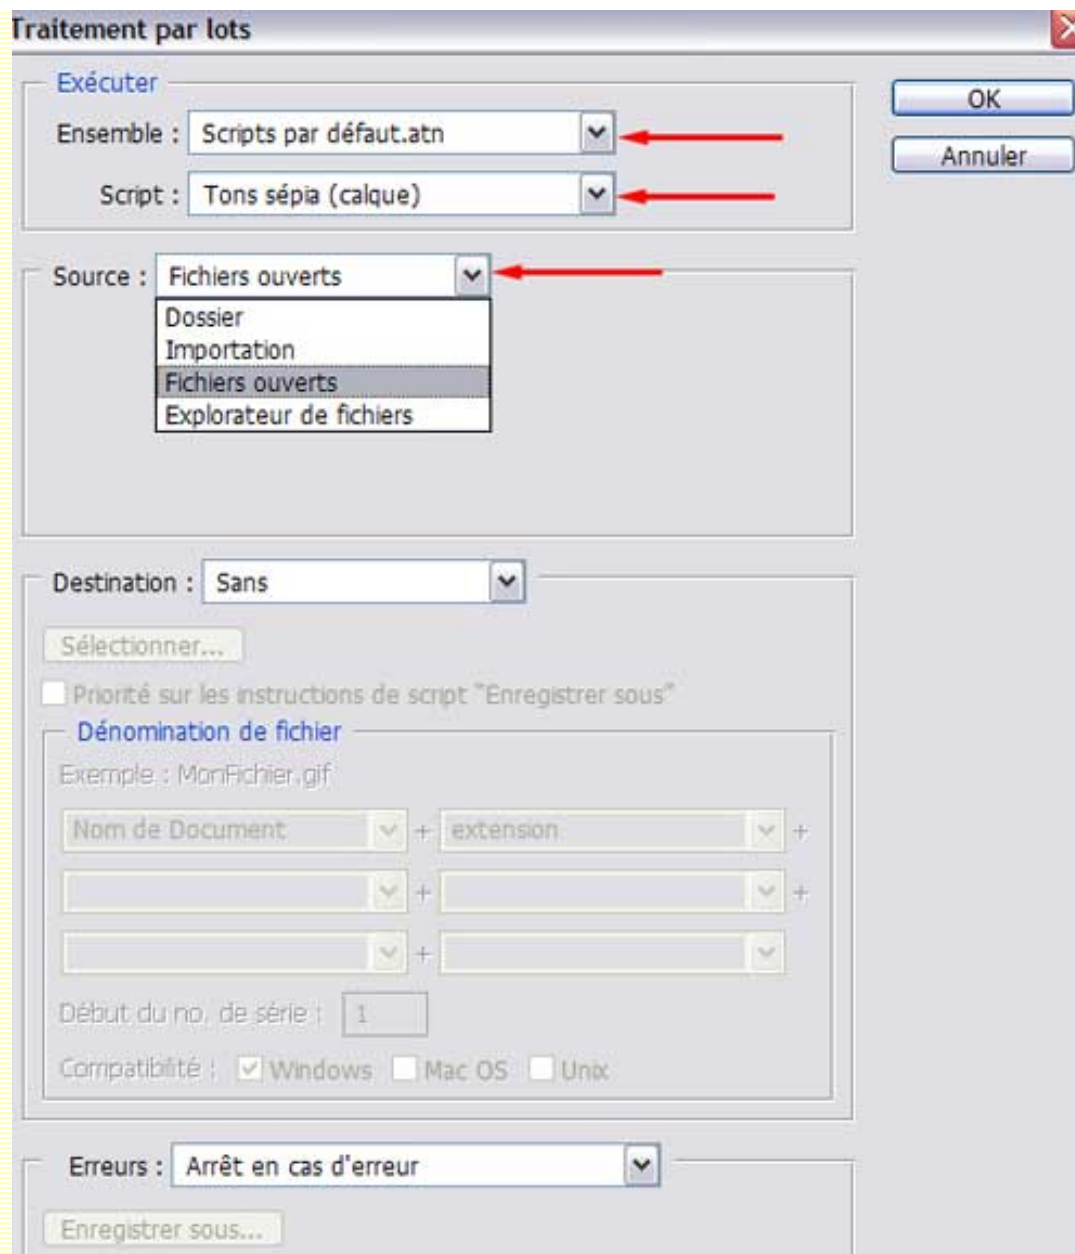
Traitement par lots

Exécuter

Ensemble : Scripts par défaut.atn

Script : Tons sépia (calque)

OK

Annuler

Source : Fichiers ouverts

Dossier
Importation
Fichiers ouverts
Explorateur de fichiers

Destination : Sans

Sélectionner...

Priorité sur les instructions de script "Enregistrer sous"

Dénomination de fichier

Exemple : MonFichier.gif

Nom de Document + extension +

+ +

+

Début du no. de série : 1

Compatibilité : Windows Mac OS Unix

Erreurs : Arrêt en cas d'erreur

Enregistrer sous...